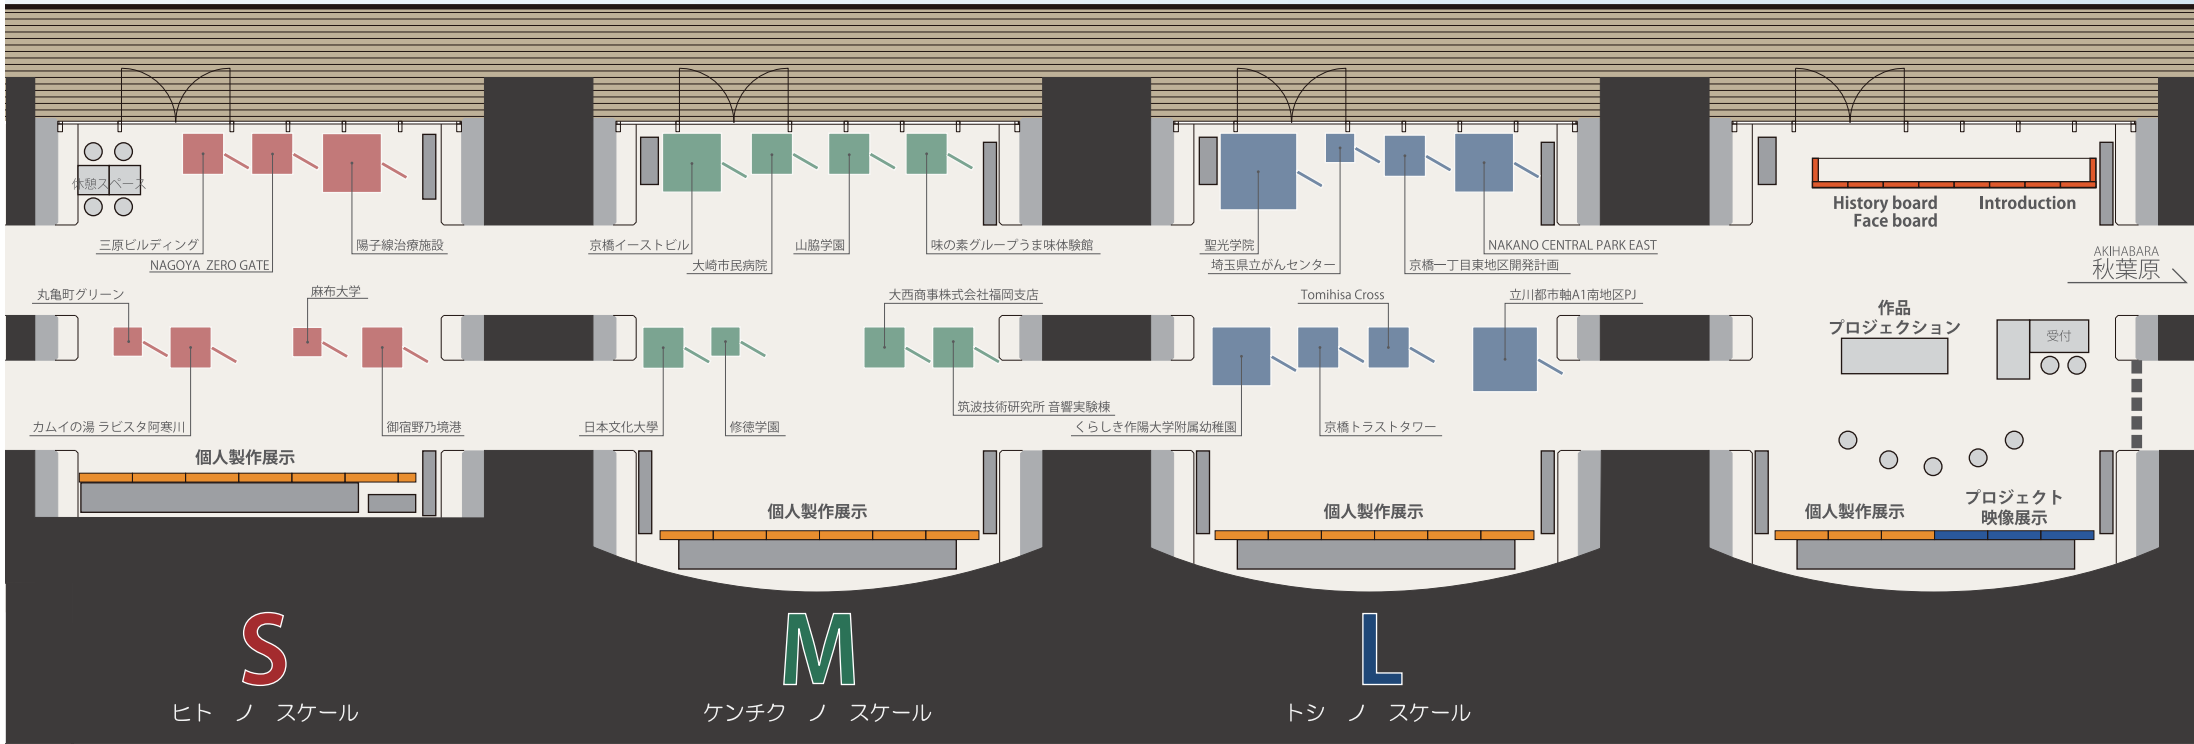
休憩スペース

三原ビルディング
NAGOYA ZERO GATE
陽子線治療施設
京橋イーストビル
大崎市民病院
山脇学園
味の素グループうま味体験館
聖光学院
埼玉県立がんセンター
京橋一丁目東地区開発計画
NAKANO CENTRAL PARK EAST
History board
Face board
Introduction
AKIHABARA
秋葉原

丸亀町グリーン
麻布大学
大西商事株式会社福岡支店
Tomihisa Cross
立川都市軸A1南地区PJ
作品
プロジェクション
受付

カムイの湯 ラビスタ阿寒川
御宿野乃境港
日本文化大學
修徳学園
筑波技術研究所 音響実験棟
くらしき作陽大学附属幼稚園
京橋トラストタワー

個人製作展示
個人製作展示
個人製作展示
個人製作展示
プロジェクト
映像展示

S
ヒト ノ スケール
M
ケンチク ノ スケール
L
トシ ノ スケール